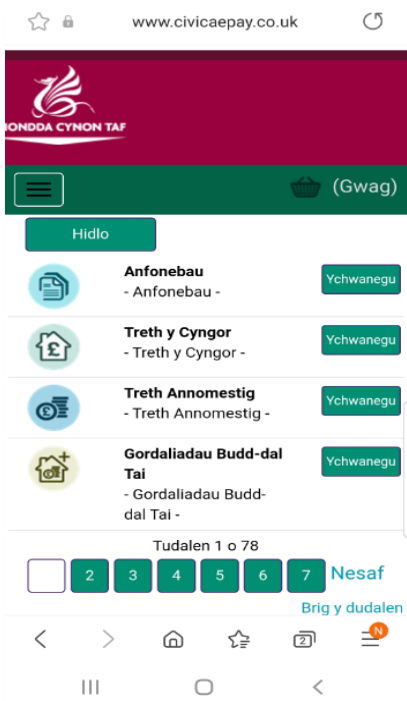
www.civicaepay.co.uk

ONDDA CYNON TAF

(Gwag)

Hidlo

Anfonebau
- Anfonebau -

Ychwanegu

Treth y Cyngor
- Treth y Cyngor -

Ychwanegu

Treth Annomestig
- Treth Annomestig -

Ychwanegu

Gordaliadau Budd-dal Tai
- Gordaliadau Budd-dal Tai -

Ychwanegu

Tudalen 1 o 78

2 3 4 5 6 7 Nesaf

Brig y dudalen

2

N